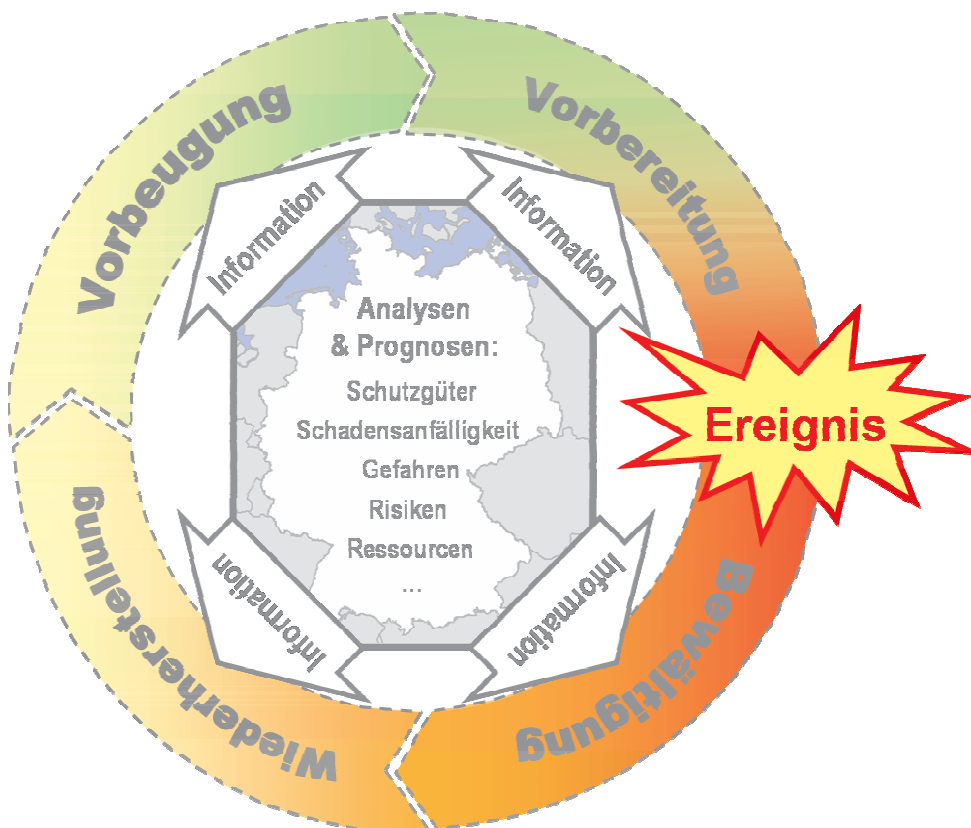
Vorbeugung

Vorbereitung

Information

Information

Analysen & Prognosen:

Schutzgüter

Schadensanfälligkeit

Gefahren

Risiken

Ressourcen

...

Ereignis

Information

Information

Wiederherstellung

Bewältigung